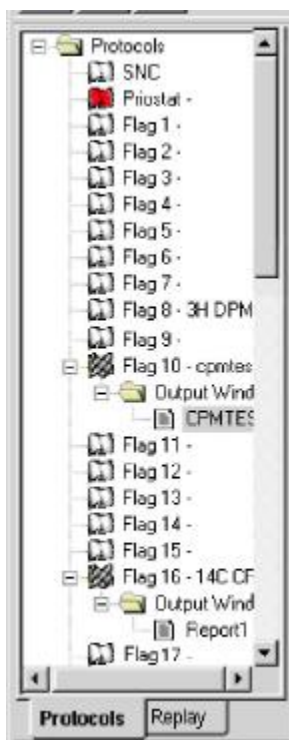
Protocols
SNC
Priostat -
Flag 1 -
Flag 2 -
Flag 3 -
Flag 4 -
Flag 5 -
Flag 6 -
Flag 7 -
Flag 8 - 3H DPM
Flag 9 -
Flag 10 - cpmtes
Output Wind
CPMTES
Flag 11 -
Flag 12 -
Flag 13 -
Flag 14 -
Flag 15 -
Flag 16 - 14C CF
Output Wind
Report1
Flag 17 -
Protocols
Replay